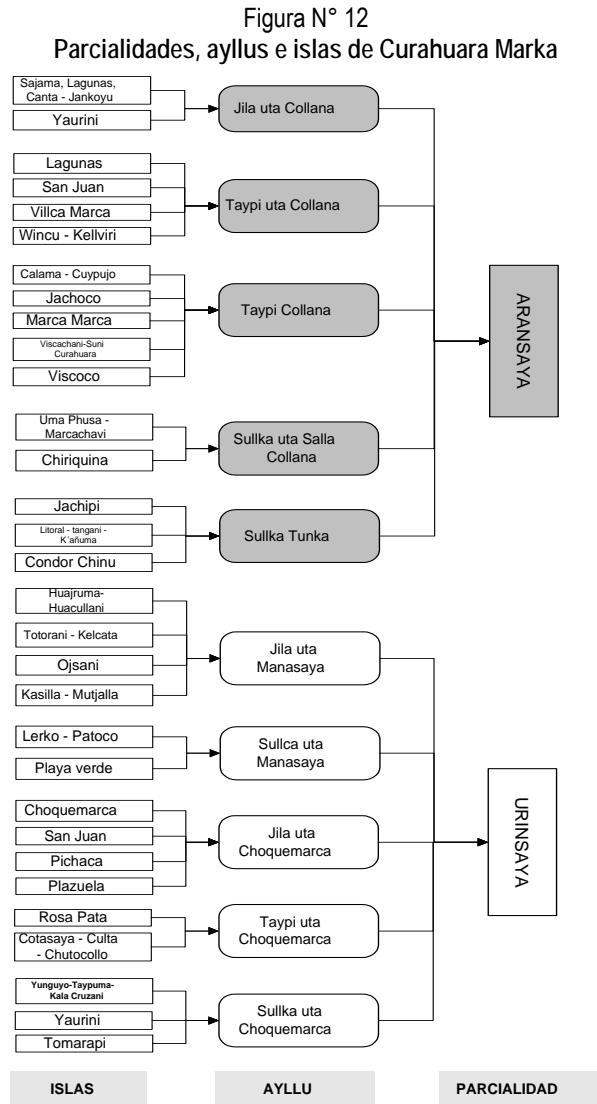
Figura N° 12
Parcialidades, ayllus e islas de Curahuara Marka

Sajama, Lagunas, Canta - Jankoyu
Yaurini
Jila uta Collana

Lagunas
San Juan
Villca Marca
Wincu - Kellviri
Taypi uta Collana

Calama - Cuypujo
Jachoco
Marca Marca
Viscachani-Suni Curahuara
Viscoco
Taypi Collana

Uma Phusa - Marcachavi
Chiriquina
Sullka uta Salla Collana

Jachipi
Litoral - tangani - K´añuma
Condor Chinu
Sullka Tunka

ARANSAYA

Huajruma-Huacullani
Totorani - Kelcata
Ojsani
Kasilla - Mutjalla
Jila uta Manasaya

Lerko - Patoco
Playa verde
Sullca uta Manasaya

Choquemarca
San Juan
Pichaca
Plazuela
Jila uta Choquemarca

Rosa Pata
Cotasaya - Culta - Chutocollo
Taypi uta Choquemarca

Yunguyo-Taypuma-Kala Cruzani
Yaurini
Tomarapi
Sullka uta Choquemarca

URINSAYA

ISLAS
AYLLU
PARCIALIDAD